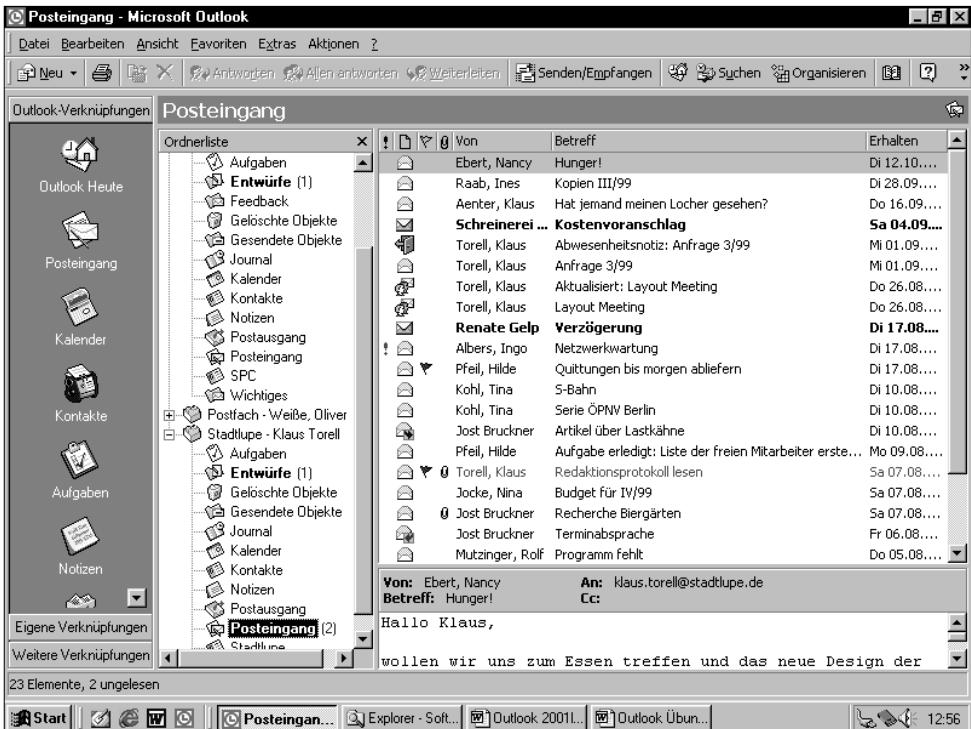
Posteingang - Microsoft Outlook

Datei Bearbeiten Ansicht Favoriten Extras Aktionen ?

Neu Antworten Allen antworten Weiterleiten Senden/Empfangen Suchen Organisieren

Outlook-Verknüpfungen Posteingang

Outlook Heute
Posteingang
Kalender
Kontakte
Aufgaben
Notizen

Eigene Verknüpfungen
Weitere Verknüpfungen

Ordnerliste
Aufgaben
Entwürfe (1)
Feedback
Gelöschte Objekte
Gesendete Objekte
Journal
Kalender
Kontakte
Notizen
Postausgang
Posteingang
SPC
Wichtiges
Postfach - Weiße, Oliver
Stadtlupe - Klaus Torell
Aufgaben
Entwürfe (1)
Gelöschte Objekte
Gesendete Objekte
Journal
Kalender
Kontakte
Notizen
Postausgang
Posteingang (2)
Stadtlupe

| Von | Betreff | Erhalten |
|---|---|---|
| Ebert, Nancy | Hunger! | Di 12.10.... |
| Raab, Ines | Kopien III/99 | Di 28.09.... |
| Aenter, Klaus | Hat jemand meinen Locher gesehen? | Do 16.09.... |
| Schreinerei ... | Kostenvoranschlag | Sa 04.09.... |
| Torell, Klaus | Abwesenheitsnotiz: Anfrage 3/99 | Mi 01.09.... |
| Torell, Klaus | Anfrage 3/99 | Mi 01.09.... |
| Torell, Klaus | Aktualisiert: Layout Meeting | Do 26.08.... |
| Torell, Klaus | Layout Meeting | Do 26.08.... |
| Renate Gelp | Verzögerung | Di 17.08.... |
| Albers, Ingo | Netzwerkwartung | Di 17.08.... |
| Pfeil, Hilde | Quittungen bis morgen abliefern | Di 17.08.... |
| Kohl, Tina | S-Bahn | Di 10.08.... |
| Kohl, Tina | Serie ÖPNV Berlin | Di 10.08.... |
| Jost Bruckner | Artikel über Lastkähne | Di 10.08.... |
| Pfeil, Hilde | Aufgabe erledigt: Liste der freien Mitarbeiter erste... | Mo 09.08.... |
| Torell, Klaus | Redaktionsprotokoll lesen | Sa 07.08.... |
| Jocke, Nina | Budget für IV/99 | Sa 07.08.... |
| Jost Bruckner | Recherche Biergärten | Sa 07.08.... |
| Jost Bruckner | Terminabsprache | Fr 06.08.... |
| Mutzinger, Rolf | Programm fehlt | Do 05.08.... |

Von: Ebert, Nancy An: klaus.torell@stadtlupe.de
Betreff: Hunger! Cc:

Hallo Klaus,

wollen wir uns zum Essen treffen und das neue Design der

23 Elemente, 2 ungelesen

Start Posteingan... Explorer - Soft... Outlook 2001l... Outlook Übun... 12:56